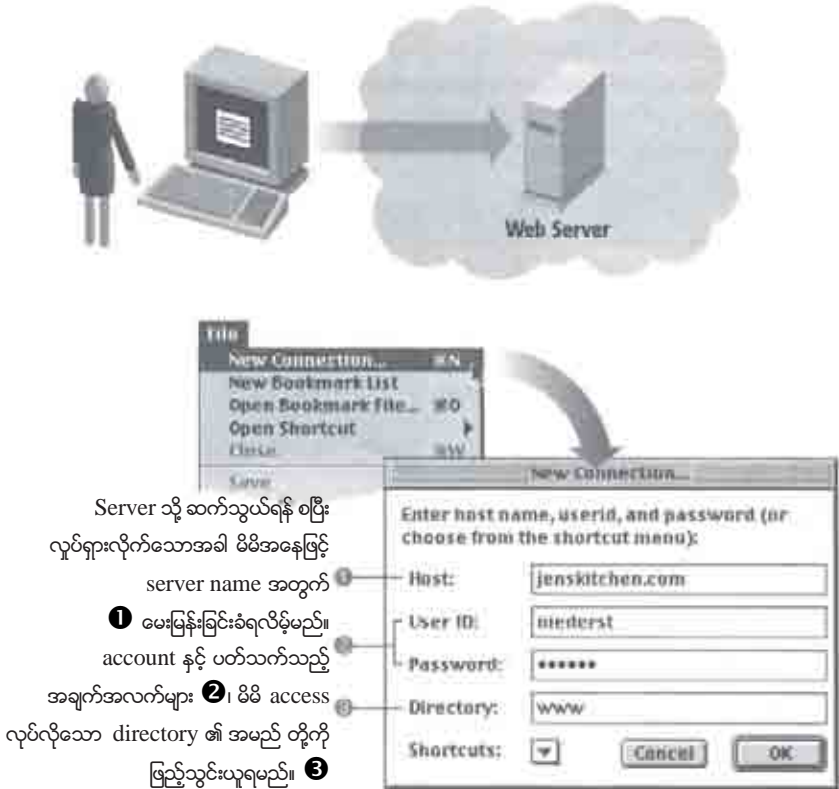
Web Server

File
New Connection... ⌘N
New Bookmark List
Open Bookmark File... ⌘O
Open Shortcut
Close ⌘W
Save

New Connection...
Enter host name, userid, and password (or choose from the shortcut menu):
Host: jenskitchen.com
User ID: niederst
Password: ••••••
Directory: www
Shortcuts:
Cancel OK

Server သို့ ဆက်သွယ်ရန် စပြီး လုပ်ရှားလိုက်သောအခါ မိမိအနေဖြင့် server name အတွက် ❶ မေးမြန်းခြင်းခံရလိမ့်မည်။ account နှင့် ပတ်သက်သည့် အချက်အလက်များ ❷၊ မိမိ access လုပ်လိုသော directory ၏ အမည် တို့ကို ဖြည့်သွင်းယူရမည်။ ❸